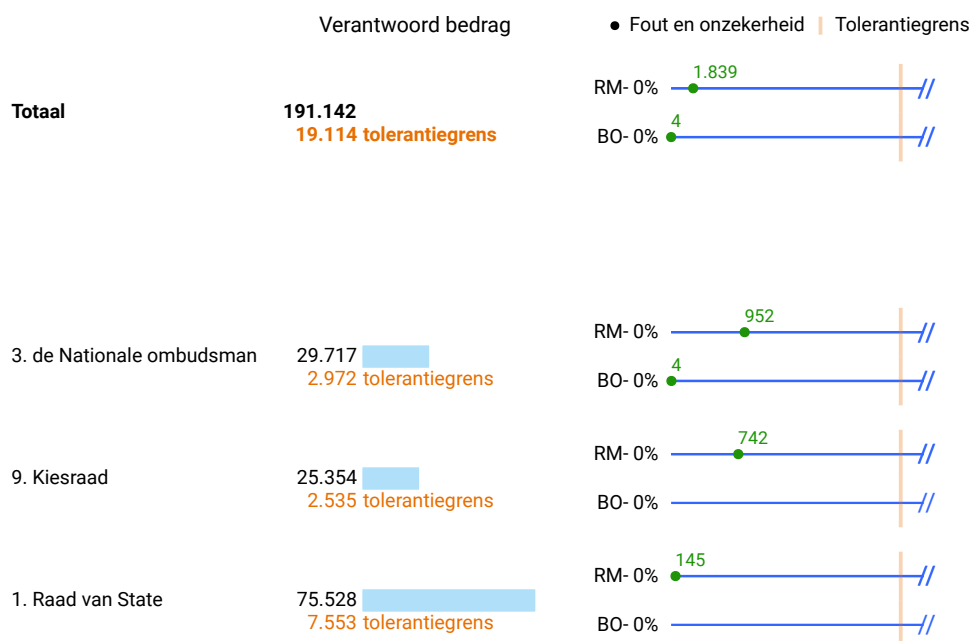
Verantwoord bedrag

● Fout en onzekerheid | Tolerantiegrens

Totaal 191.142
19.114 tolerantiegrens

RM- 0% 1.839
BO- 0% 4

3. de Nationale ombudsman 29.717
2.972 tolerantiegrens

RM- 0% 952
BO- 0% 4

9. Kiesraad 25.354
2.535 tolerantiegrens

RM- 0% 742
BO- 0%

1. Raad van State 75.528
7.553 tolerantiegrens

RM- 0% 145
BO- 0%